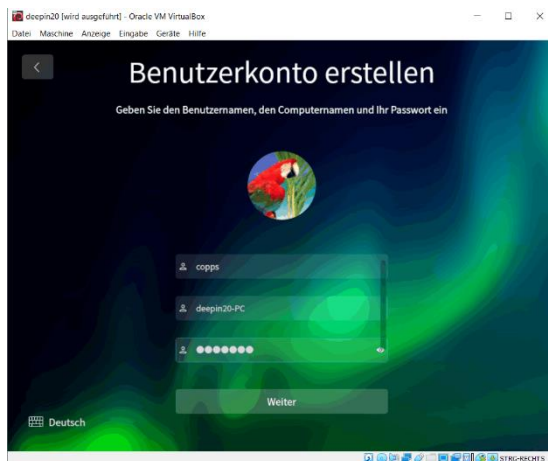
deepin20 [wird ausgeführt] - Oracle VM VirtualBox
Datei Maschine Anzeige Eingabe Geräte Hilfe

Benutzerkonto erstellen

Geben Sie den Benutzernamen, den Computernamen und Ihr Passwort ein

copps

deepin20-PC

●●●●●●●

Weiter

Deutsch

STRG-RECHTS